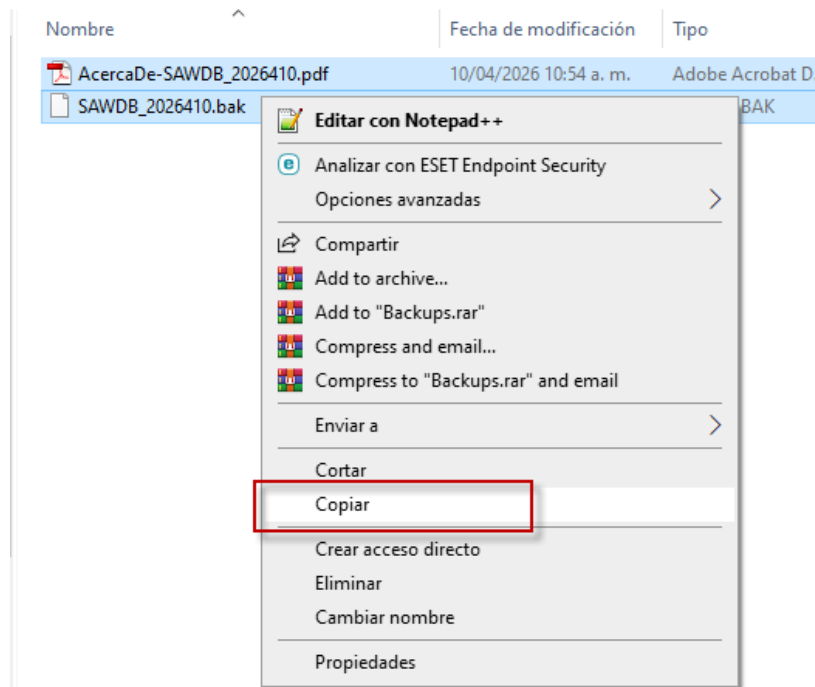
Nombre | Fecha de modificación | Tipo

AcercaDe-SAWDB_2026410.pdf | 10/04/2026 10:54 a. m. | Adobe Acrobat D

SAWDB_2026410.bak | BAK

Editar con Notepad++
Analizar con ESET Endpoint Security
Opciones avanzadas
Compartir
Add to archive...
Add to "Backups.rar"
Compress and email...
Compress to "Backups.rar" and email
Enviar a
Cortar
Copiar
Crear acceso directo
Eliminar
Cambiar nombre
Propiedades